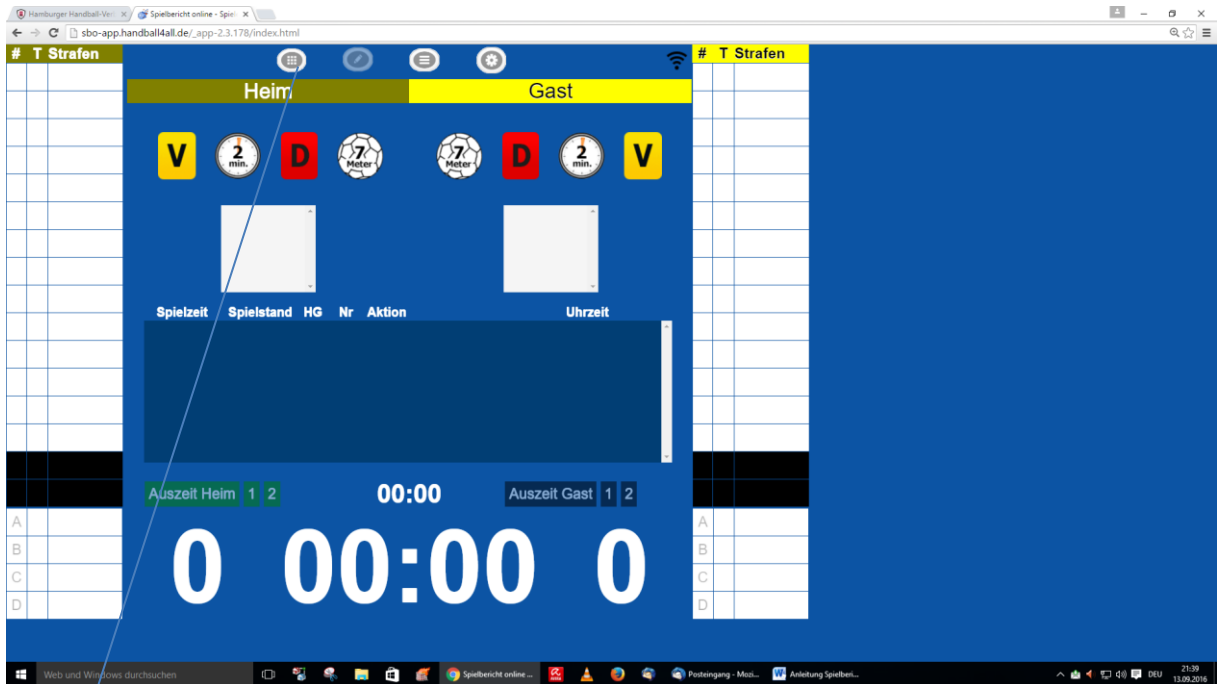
Hamburger Handball-Ver ×
Spielbericht online - Spie ×

sbo-app.handball4all.de/_app-2.3.178/index.html

| # | T | Strafen |
|---|---|---|
| | | |
| A | | |
| B | | |
| C | | |
| D | | |

Heim

Gast

V
2 min.
D
7 Meter
7 Meter
D
2 min.
V

Spielzeit Spielstand HG Nr Aktion Uhrzeit

Auszeit Heim 1 2

00:00

Auszeit Gast 1 2

0 00:00 0

| # | T | Strafen |
|---|---|---|
| | | |
| A | | |
| B | | |
| C | | |
| D | | |

Web und Windows durchsuchen

Spielbericht online ...

Posteingang - Mozi...

Anleitung Spielberi...

DEU

21:39
13.09.2016